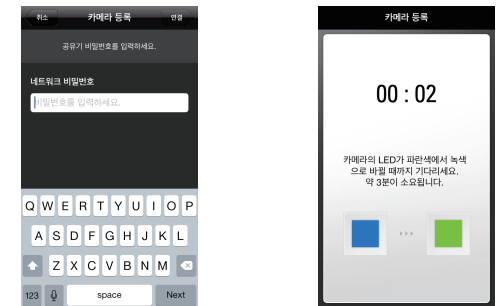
취소 카메라 등록 연결

공유기 비밀번호를 입력하세요.

네트워크 비밀번호

비밀번호를 입력하세요.

Q W E R T Y U I O P
A S D F G H J K L
Z X C V B N M
123 space Next

카메라 등록

00 : 02

카메라의 LED가 파란색에서 녹색으로 바뀔 때까지 기다리세요. 약 3분이 소요됩니다.